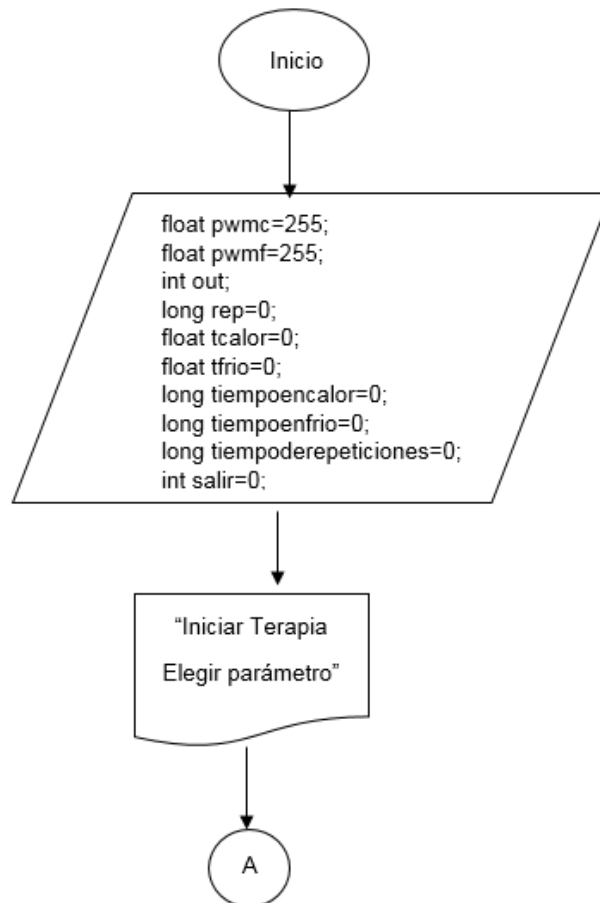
Inicio

float pwmc=255;
float pwmf=255;
int out;
long rep=0;
float tcalor=0;
float tfrio=0;
long tiempoencalor=0;
long tiempoenfrio=0;
long tiempoderepeticiones=0;
int salir=0;

“Iniciar Terapia
Elegir parámetro”

A